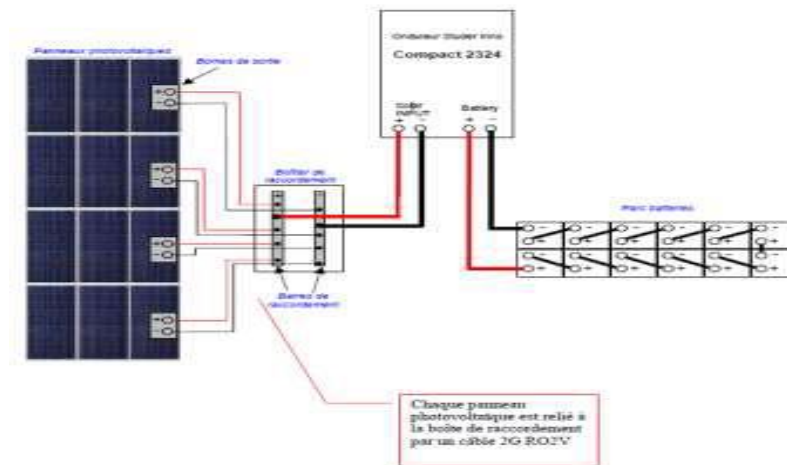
Panneaux photovoltaïques

Bornes de sortie

Onduleur Studer Inno

Compact 2324

Solar input
+ -

Battery
+ -

Boîtier de raccordement

Parc batteries

Barres de raccordement

Chaque panneau photovoltaïque est relié à la boîte de raccordement par un câble 2G RO2V